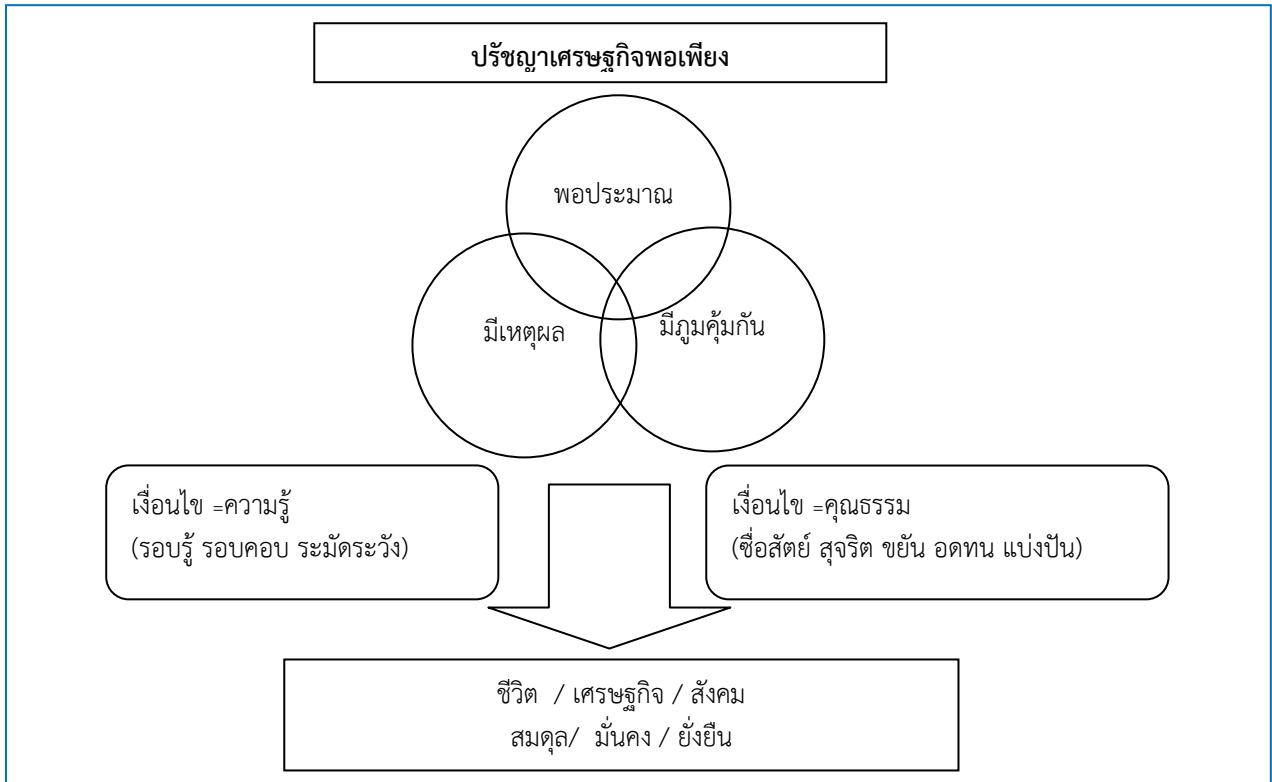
ปรัชญาเศรษฐกิจพอเพียง

พอประมาณ

มีเหตุผล

มีภูมคุ้มกัน

เงื่อนไข =ความรู้
(รอบรู้ รอบคอบ ระมัดระวัง)

เงื่อนไข =คุณธรรม
(ซื่อสัตย์ สุจริต ขยัน อดทน แบ่งปัน)

ชีวิต / เศรษฐกิจ / สังคม
สมดุล/ มั่นคง / ยั่งยืน